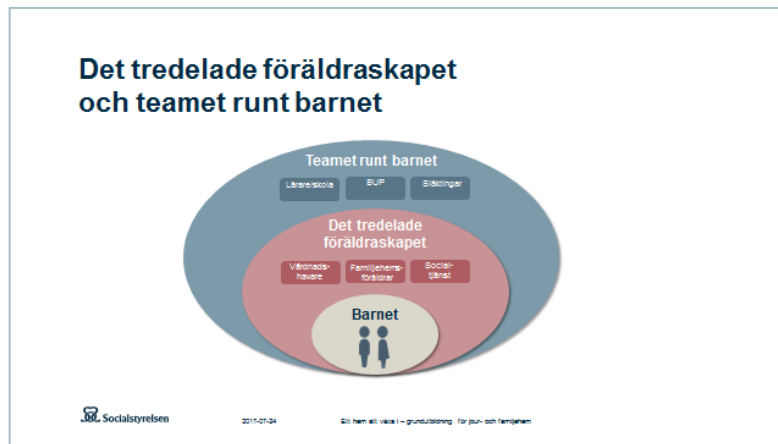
Det tredelade föräldraskapet och teamet runt barnet

Teamet runt barnet

Lärare/skola

BUP

Släktingar

Det tredelade föräldraskapet

Vårdnadshavare

Familjehemsföräldrar

Socialtjänst

Barnet

Socialstyrelsen

2017-07-24

Ett hem att växa i – grundutbildning för jour- och familjehem